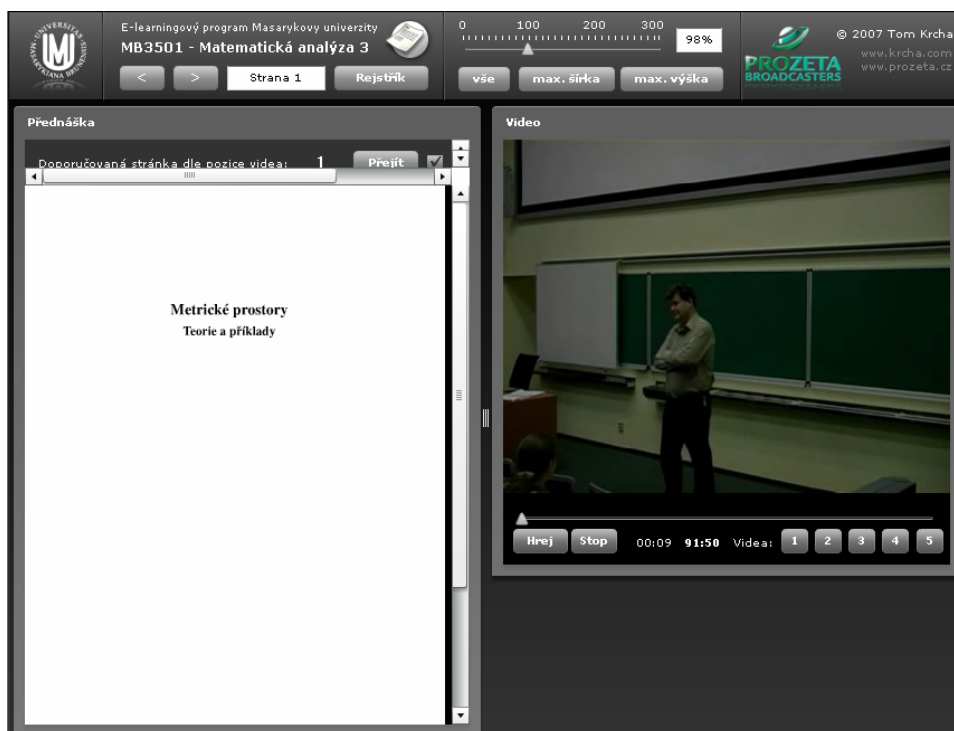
UNIVERSITAS MASARYKIANA BRUNENSIS

E-learningový program Masarykovy univerzity
MB3501 - Matematická analýza 3

< > Strana 1 Rejstřík

0 100 200 300 98%

vše max. šířka max. výška

PROZETA BROADCASTERS

© 2007 Tom Krcha
www.krcha.com
www.prozeta.cz

Přednáška

Doporučovaná stránka dle pozice videa: 1 Přejít

Metrické prostory
Teorie a příklady

Video

Hrej Stop 00:09 91:50 Videa: 1 2 3 4 5